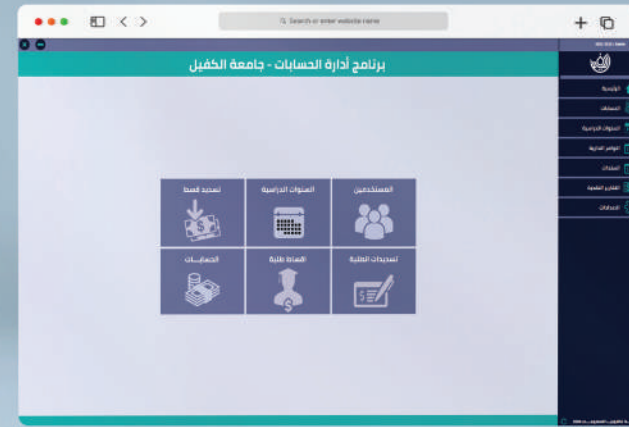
Search or enter website name

برنامج أدارة الحسابات - جامعة الكفيل

تسديد قسط

السنوات الدراسية

المستخدمين

الحسابات

اقساط طلبة

تسديدات الطلبة

الرئيسية

السلف

السنوات الدراسية

القوائم المالية

السندات

التقارير المالية

الاعدادات